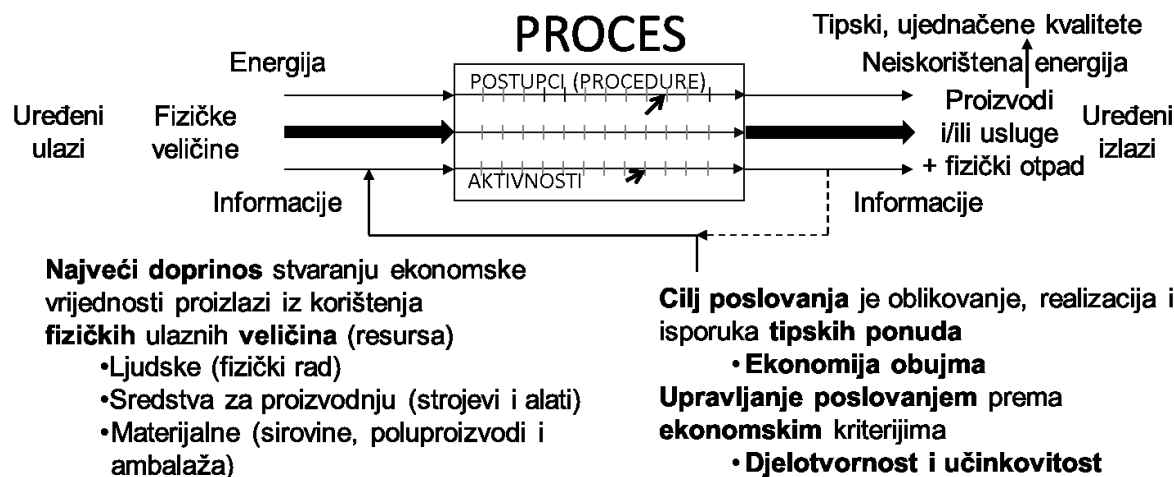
PROCES

Tipski, ujednačene kvalitete

Energija

Neiskorištena energija

POSTUPCI (PROCEDURE)

Uređeni ulazi

Fizičke veličine

Proizvodi i/ili usluge

Uređeni izlazi

+ fizički otpad

AKTIVNOSTI

Informacije

Informacije

**Najveći doprinos** stvaranju ekonomske vrijednosti proizlazi iz korištenja **fizičkih** ulaznih **veličina** (resursa)

•Ljudske (fizički rad)

•Sredstva za proizvodnju (strojevi i alati)

•Materijalne (sirovine, poluproizvodi i ambalaža)

**Cilj poslovanja** je oblikovanje, realizacija i isporuka **tipskih ponuda**

• **Ekonomija obujma**

**Upravljanje poslovanjem** prema **ekonomskim** kriterijima

• **Djelotvornost i učinkovitost**